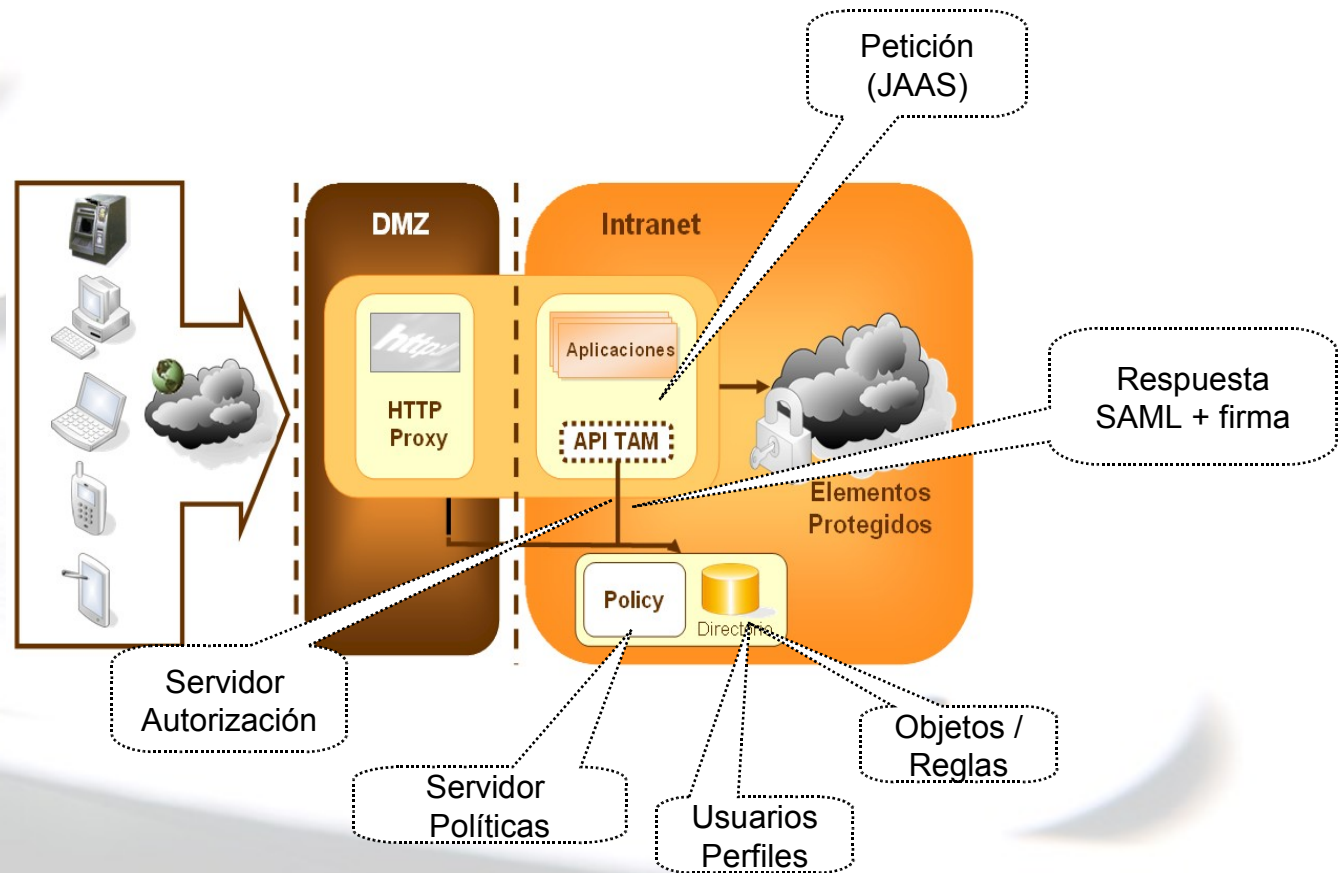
Petición
(JAAS)

DMZ

Intranet

http

HTTP
Proxy

Aplicaciones

API TAM

Respuesta
SAML + firma

Elementos
Protegidos

Policy

Directorio

Servidor
Autorización

Servidor
Políticas

Usuarios
Perfiles

Objetos /
Reglas